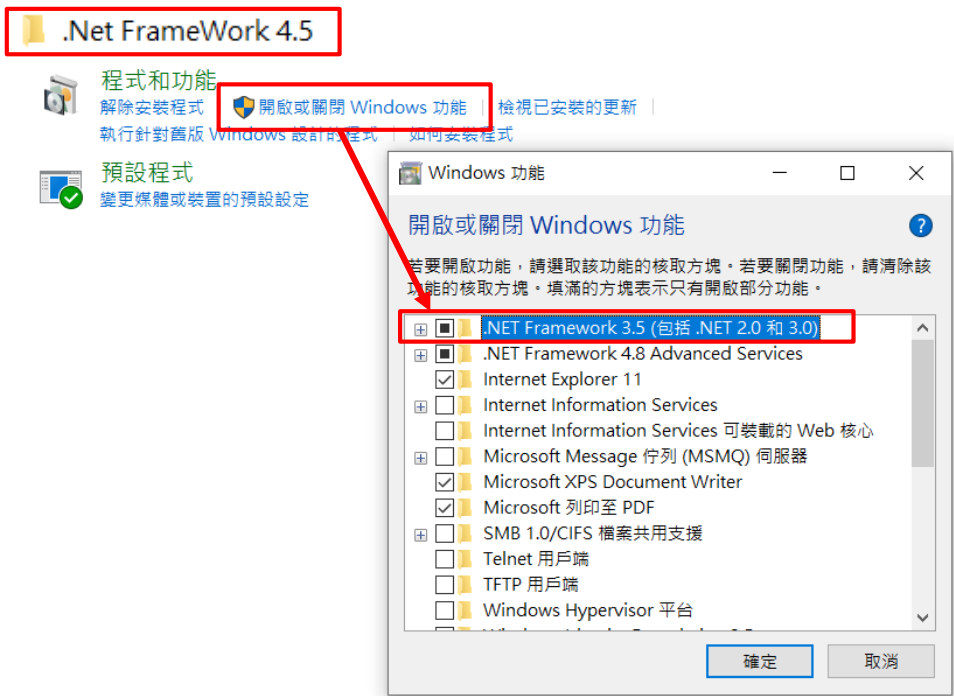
.Net FrameWork 4.5

程式和功能
解除安裝程式 | 開啟或關閉 Windows 功能 | 檢視已安裝的更新 |
執行針對舊版 Windows 設計的程式 | 如何安裝程式

預設程式
變更媒體或裝置的預設設定

Windows 功能

開啟或關閉 Windows 功能

若要開啟功能，請選取該功能的核取方塊。若要關閉功能，請清除該功能的核取方塊。填滿的方塊表示只有開啟部分功能。

.NET Framework 3.5 (包括 .NET 2.0 和 3.0)
.NET Framework 4.8 Advanced Services
Internet Explorer 11
Internet Information Services
Internet Information Services 可裝載的 Web 核心
Microsoft Message 佇列 (MSMQ) 伺服器
Microsoft XPS Document Writer
Microsoft 列印至 PDF
SMB 1.0/CIFS 檔案共用支援
Telnet 用戶端
TFTP 用戶端
Windows Hypervisor 平台
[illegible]

確定 取消